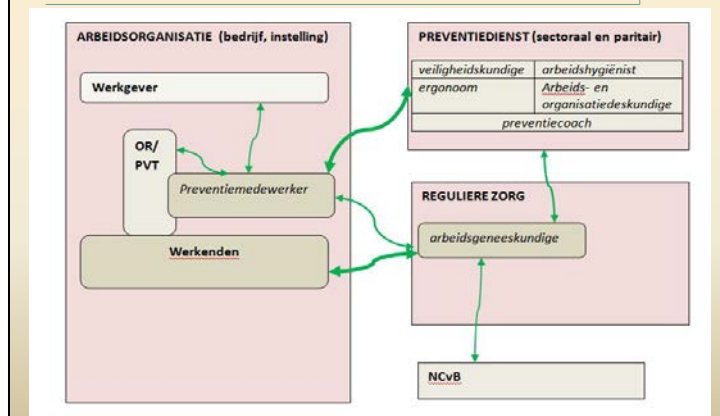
ARBEIDSORGANISATIE (bedrijf, instelling)

Werkgever

OR/ PVT

Preventiemedewerker

Werkenden

PREVENTIEDIENST (sectoraal en paritair)

| veiligheidskundige | arbeidshygiënist |
|---|---|
| ergonoom | Arbeids- en organisatiedeskundige |
| preventiecoach | |

REGULIERE ZORG

arbeidsgeneeskundige

NCvB